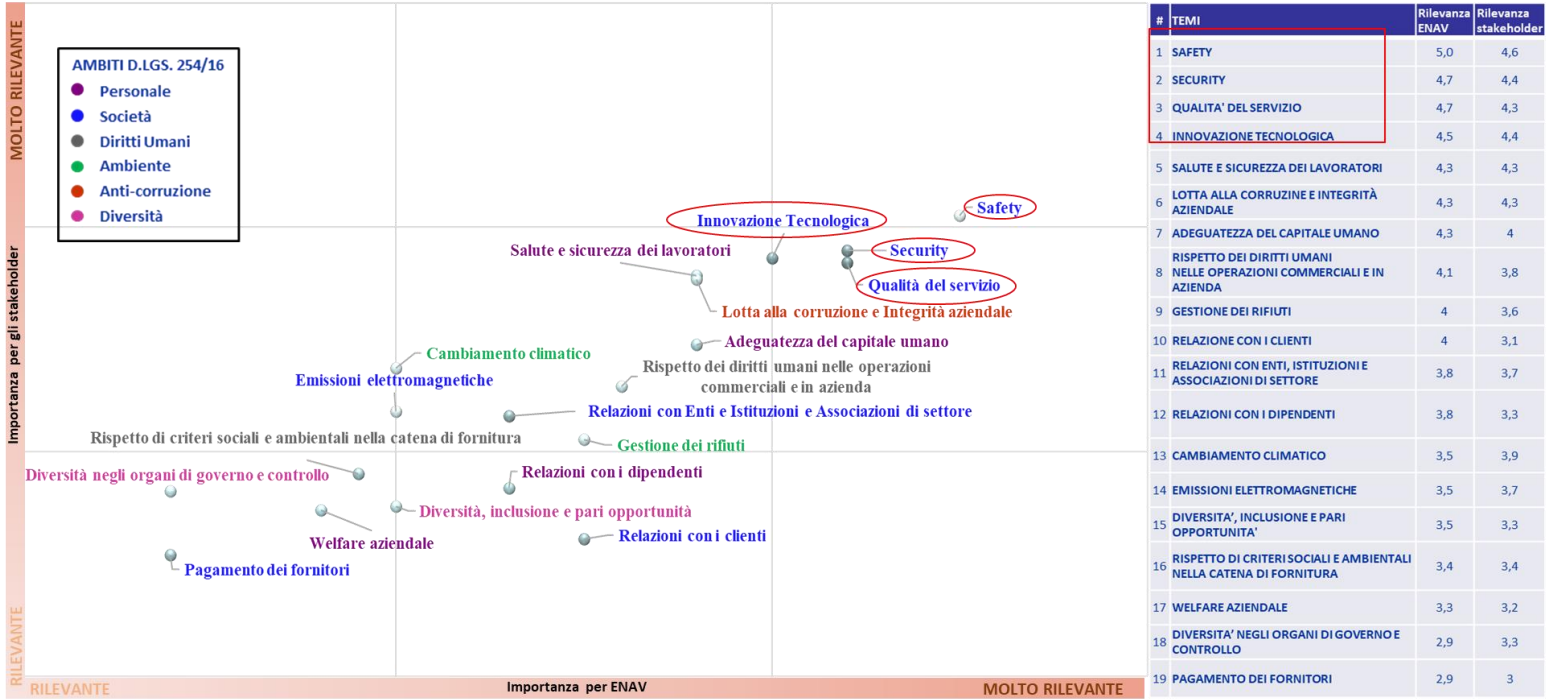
MOLTO RILEVANTE

AMBITI D.LGS. 254/16
Personale
Società
Diritti Umani
Ambiente
Anti-corruzione
Diversità

Importanza per gli stakeholder

Safety
Innovazione Tecnologica
Security
Salute e sicurezza dei lavoratori
Qualità del servizio
Lotta alla corruzione e Integrità aziendale
Adeguatezza del capitale umano
Cambiamento climatico
Rispetto dei diritti umani nelle operazioni commerciali e in azienda
Emissioni elettromagnetiche
Relazioni con Enti e Istituzioni e Associazioni di settore
Rispetto di criteri sociali e ambientali nella catena di fornitura
Gestione dei rifiuti
Diversità negli organi di governo e controllo
Relazioni con i dipendenti
Diversità, inclusione e pari opportunità
Welfare aziendale
Relazioni con i clienti
Pagamento dei fornitori

RILEVANTE

RILEVANTE
Importanza per ENAV
MOLTO RILEVANTE

| # | TEMI | Rilevanza ENAV | Rilevanza stakeholder |
|---|---|---|---|
| 1 | SAFETY | 5,0 | 4,6 |
| 2 | SECURITY | 4,7 | 4,4 |
| 3 | QUALITA' DEL SERVIZIO | 4,7 | 4,3 |
| 4 | INNOVAZIONE TECNOLOGICA | 4,5 | 4,4 |
| 5 | SALUTE E SICUREZZA DEI LAVORATORI | 4,3 | 4,3 |
| 6 | LOTTA ALLA CORRUZINE E INTEGRITÀ AZIENDALE | 4,3 | 4,3 |
| 7 | ADEGUATEZZA DEL CAPITALE UMANO | 4,3 | 4 |
| 8 | RISPETTO DEI DIRITTI UMANI NELLE OPERAZIONI COMMERCIALI E IN AZIENDA | 4,1 | 3,8 |
| 9 | GESTIONE DEI RIFIUTI | 4 | 3,6 |
| 10 | RELAZIONE CON I CLIENTI | 4 | 3,1 |
| 11 | RELAZIONI CON ENTI, ISTITUZIONI E ASSOCIAZIONI DI SETTORE | 3,8 | 3,7 |
| 12 | RELAZIONI CON I DIPENDENTI | 3,8 | 3,3 |
| 13 | CAMBIAMENTO CLIMATICO | 3,5 | 3,9 |
| 14 | EMISSIONI ELETTROMAGNETICHE | 3,5 | 3,7 |
| 15 | DIVERSITA', INCLUSIONE E PARI OPPORTUNITA' | 3,5 | 3,3 |
| 16 | RISPETTO DI CRITERI SOCIALI E AMBIENTALI NELLA CATENA DI FORNITURA | 3,4 | 3,4 |
| 17 | WELFARE AZIENDALE | 3,3 | 3,2 |
| 18 | DIVERSITA' NEGLI ORGANI DI GOVERNO E CONTROLLO | 2,9 | 3,3 |
| 19 | PAGAMENTO DEI FORNITORI | 2,9 | 3 |